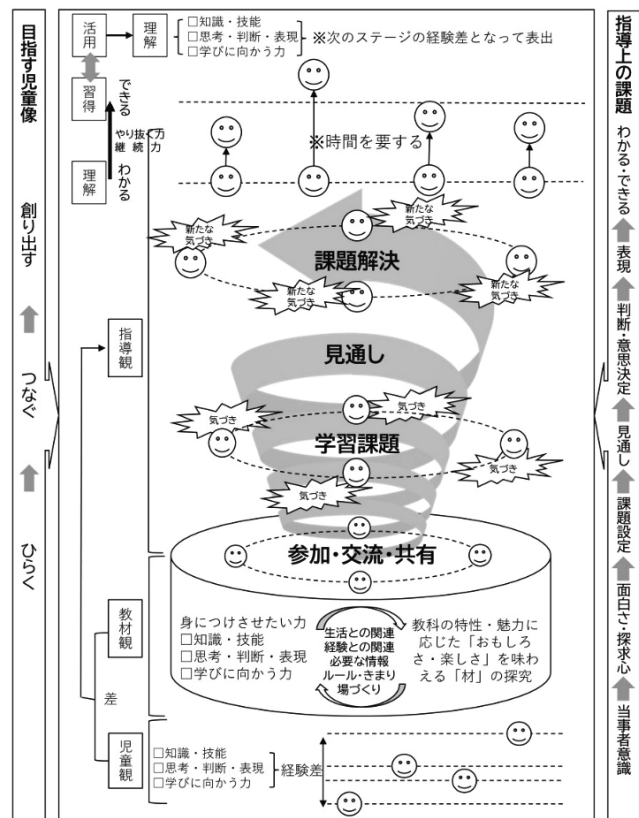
目指す児童像

創り出す

つなぐ

ひらく

活用

理解

□知識・技能
□思考・判断・表現
□学びに向かう力

※次のステージの経験差となって表出

習得

できる

やり抜く力
継続力

理解

わかる

※時間を要する

新たな気づき

新たな気づき

課題解決

新たな気づき

新たな気づき

指導観

見通し

気づき

気づき

学習課題

気づき

気づき

参加・交流・共有

教材観

身につけさせたい力
□知識・技能
□思考・判断・表現
□学びに向かう力

生活との関連
経験との関連
必要な情報
ルール・きまり
場づくり

教科の特性・魅力に応じた「おもしろさ・楽しさ」を味わえる「材」の探究

差

児童観

□知識・技能
□思考・判断・表現
□学びに向かう力

経験差

指導上の課題

わかる・できる

表現

判断・意思決定

見通し

課題設定

面白さ・探求心

当事者意識